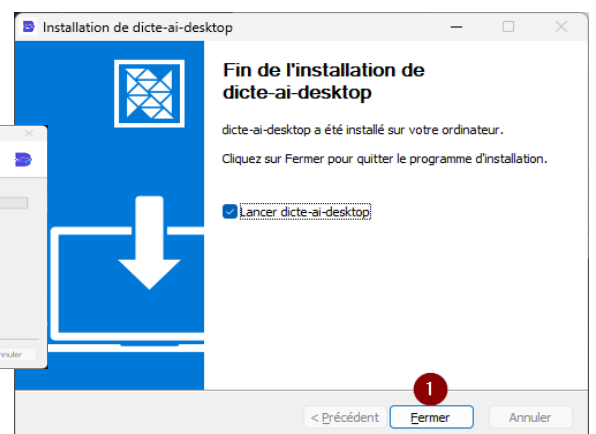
Installation de dicte-ai-desktop

Fin de l'installation de dicte-ai-desktop

dicte-ai-desktop a été installé sur votre ordinateur.

Cliquez sur Fermer pour quitter le programme d'installation.

Lancer dicte-ai-desktop

nnuler

1

< Précédent

Fermer

Annuler